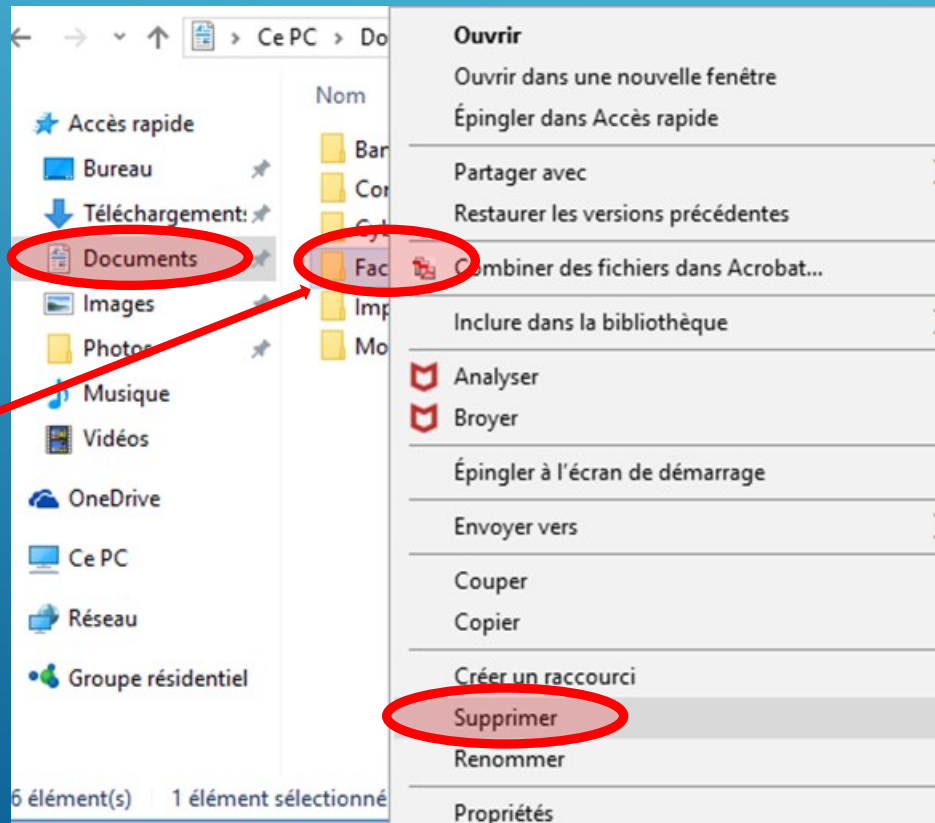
> Ce PC > Do

Nom

Accès rapide
Bureau
Téléchargements
Documents
Images
Photos
Musique
Vidéos
OneDrive
Ce PC
Réseau
Groupe résidentiel

Bar
Cor
Cyb
Fac
Imp
Mo

6 élément(s) 1 élément sélectionné

Ouvrir
Ouvrir dans une nouvelle fenêtre
Épingler dans Accès rapide
Partager avec
Restaurer les versions précédentes
Combiner des fichiers dans Acrobat...
Inclure dans la bibliothèque
Analyser
Broyer
Épingler à l'écran de démarrage
Envoyer vers
Couper
Copier
Créer un raccourci
Supprimer
Renommer
Propriétés